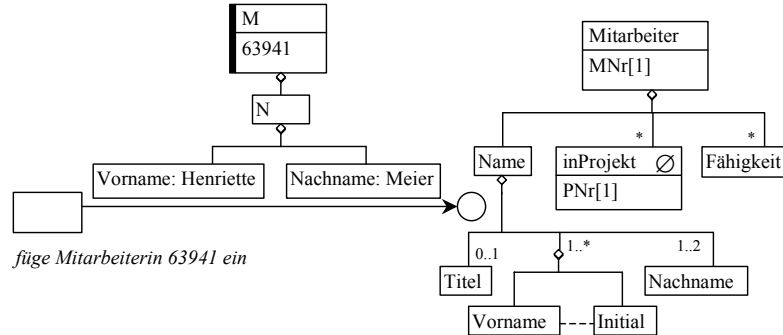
M
63941

N

Vorname: Henriette

Nachname: Meier

füge Mitarbeiterin 63941 ein

Mitarbeiter
MNr[1]

Name

*
inProjekt $\varnothing$
PNr[1]

*
Fähigkeit

0..1
Titel

1..*

1..2
Nachname

Vorname

Initial